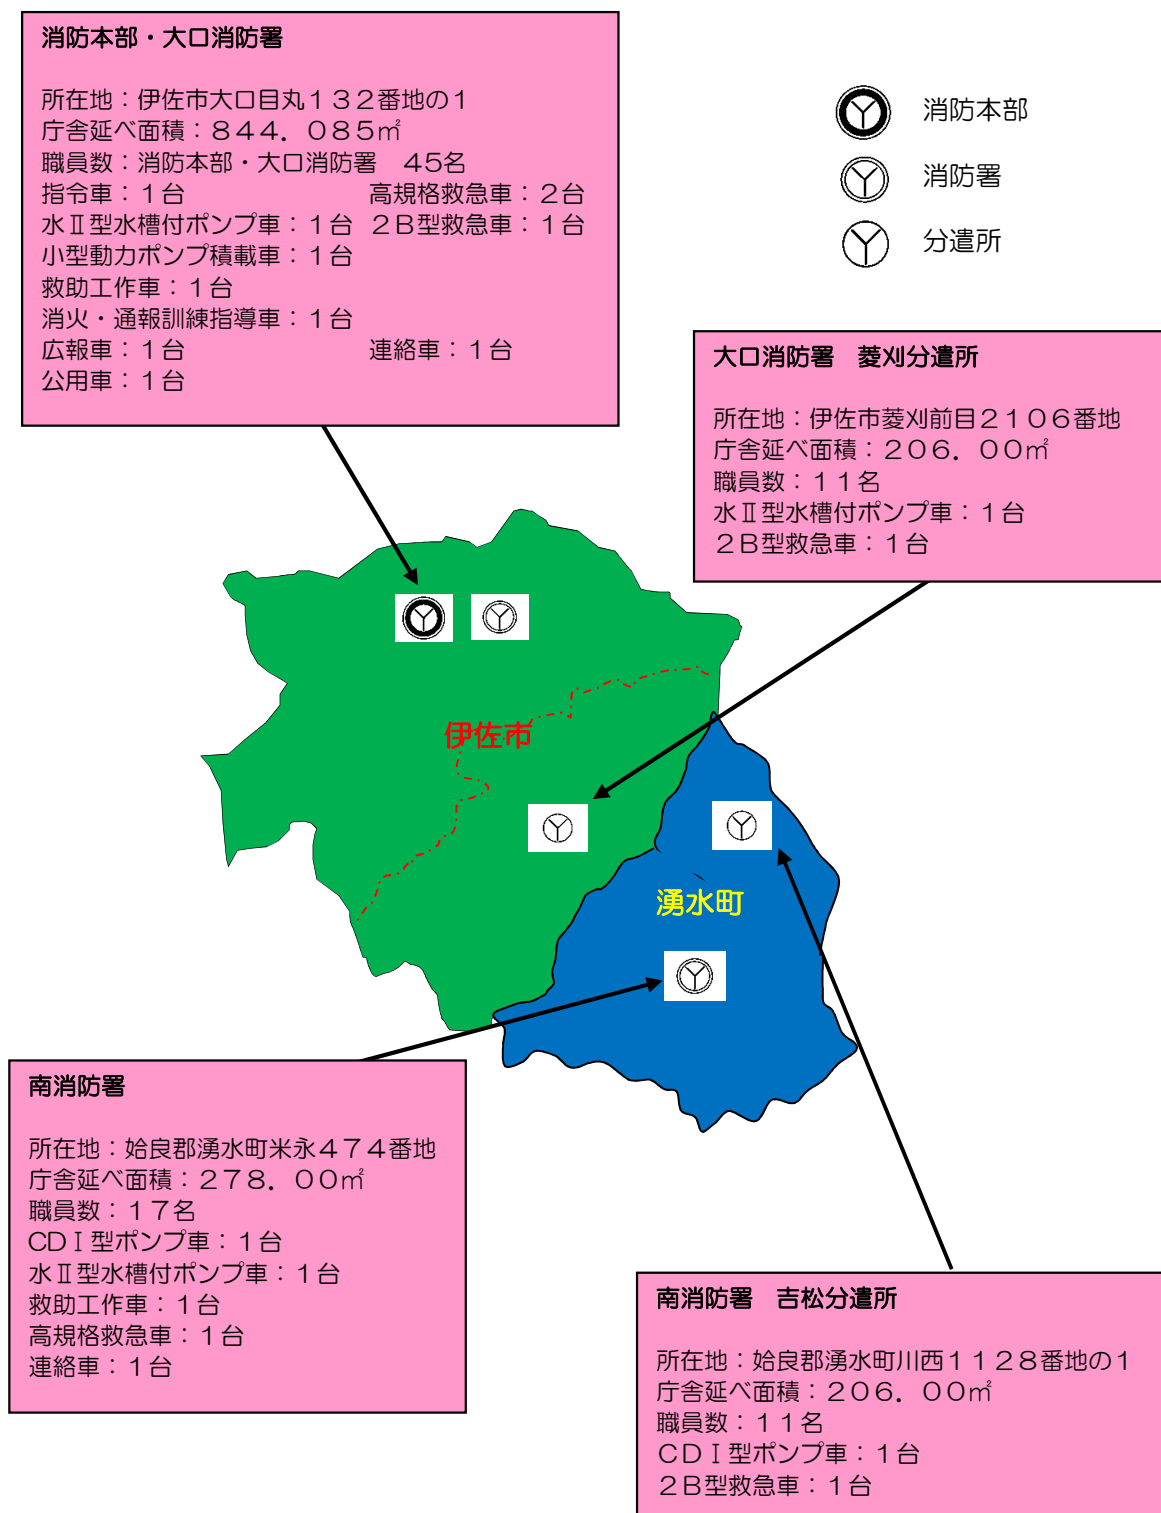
消防本部・大口消防署

所在地：伊佐市大口目丸１３２番地の１
庁舎延べ面積：８４４．０８５㎡
職員数：消防本部・大口消防署　45名
指令車：１台
高規格救急車：２台
水Ⅱ型水槽付ポンプ車：１台
２B型救急車：１台
小型動力ポンプ積載車：１台
救助工作車：１台
消火・通報訓練指導車：１台
広報車：１台
連絡車：１台
公用車：１台

消防本部
消防署
分遣所

大口消防署　菱刈分遣所

所在地：伊佐市菱刈前目２１０６番地
庁舎延べ面積：２０６．００㎡
職員数：１１名
水Ⅱ型水槽付ポンプ車：１台
２B型救急車：１台

伊佐市

湧水町

南消防署

所在地：姶良郡湧水町米永４７４番地
庁舎延べ面積：２７８．００㎡
職員数：１７名
CDⅠ型ポンプ車：１台
水Ⅱ型水槽付ポンプ車：１台
救助工作車：１台
高規格救急車：１台
連絡車：１台

南消防署　吉松分遣所

所在地：姶良郡湧水町川西１１２８番地の１
庁舎延べ面積：２０６．００㎡
職員数：１１名
CDⅠ型ポンプ車：１台
２B型救急車：１台